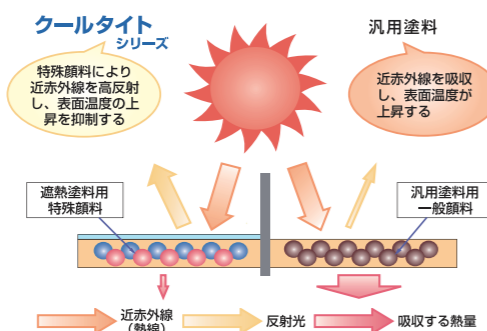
クールタイト
シリーズ

汎用塗料

特殊顔料により近赤外線を高反射し、表面温度の上昇を抑制する

近赤外線を吸収し、表面温度が上昇する

遮熱塗料用
特殊顔料

汎用塗料用
一般顔料

近赤外線
(熱線)

反射光

吸収する熱量